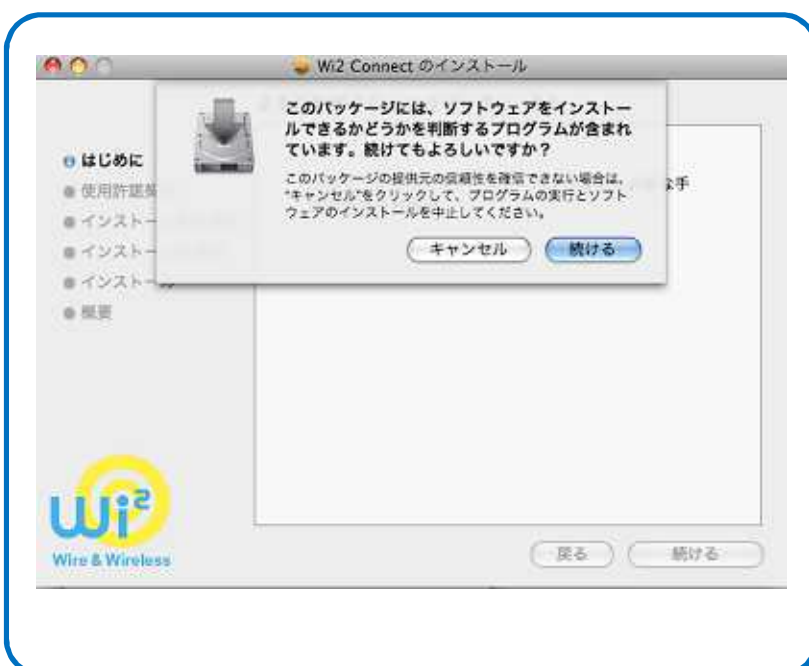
Wi2 Connect のインストール

このパッケージには、ソフトウェアをインストールできるかどうかを判断するプログラムが含まれています。続けてもよろしいですか？

このパッケージの提供元の信頼性を確信できない場合は、"キャンセル"をクリックして、プログラムの実行とソフトウェアのインストールを中止してください。

キャンセル
続ける

はじめに
使用許諾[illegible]
インストー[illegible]
インストー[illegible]
インストー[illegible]
概要

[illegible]手

Wi2
Wire & Wireless

戻る
続ける